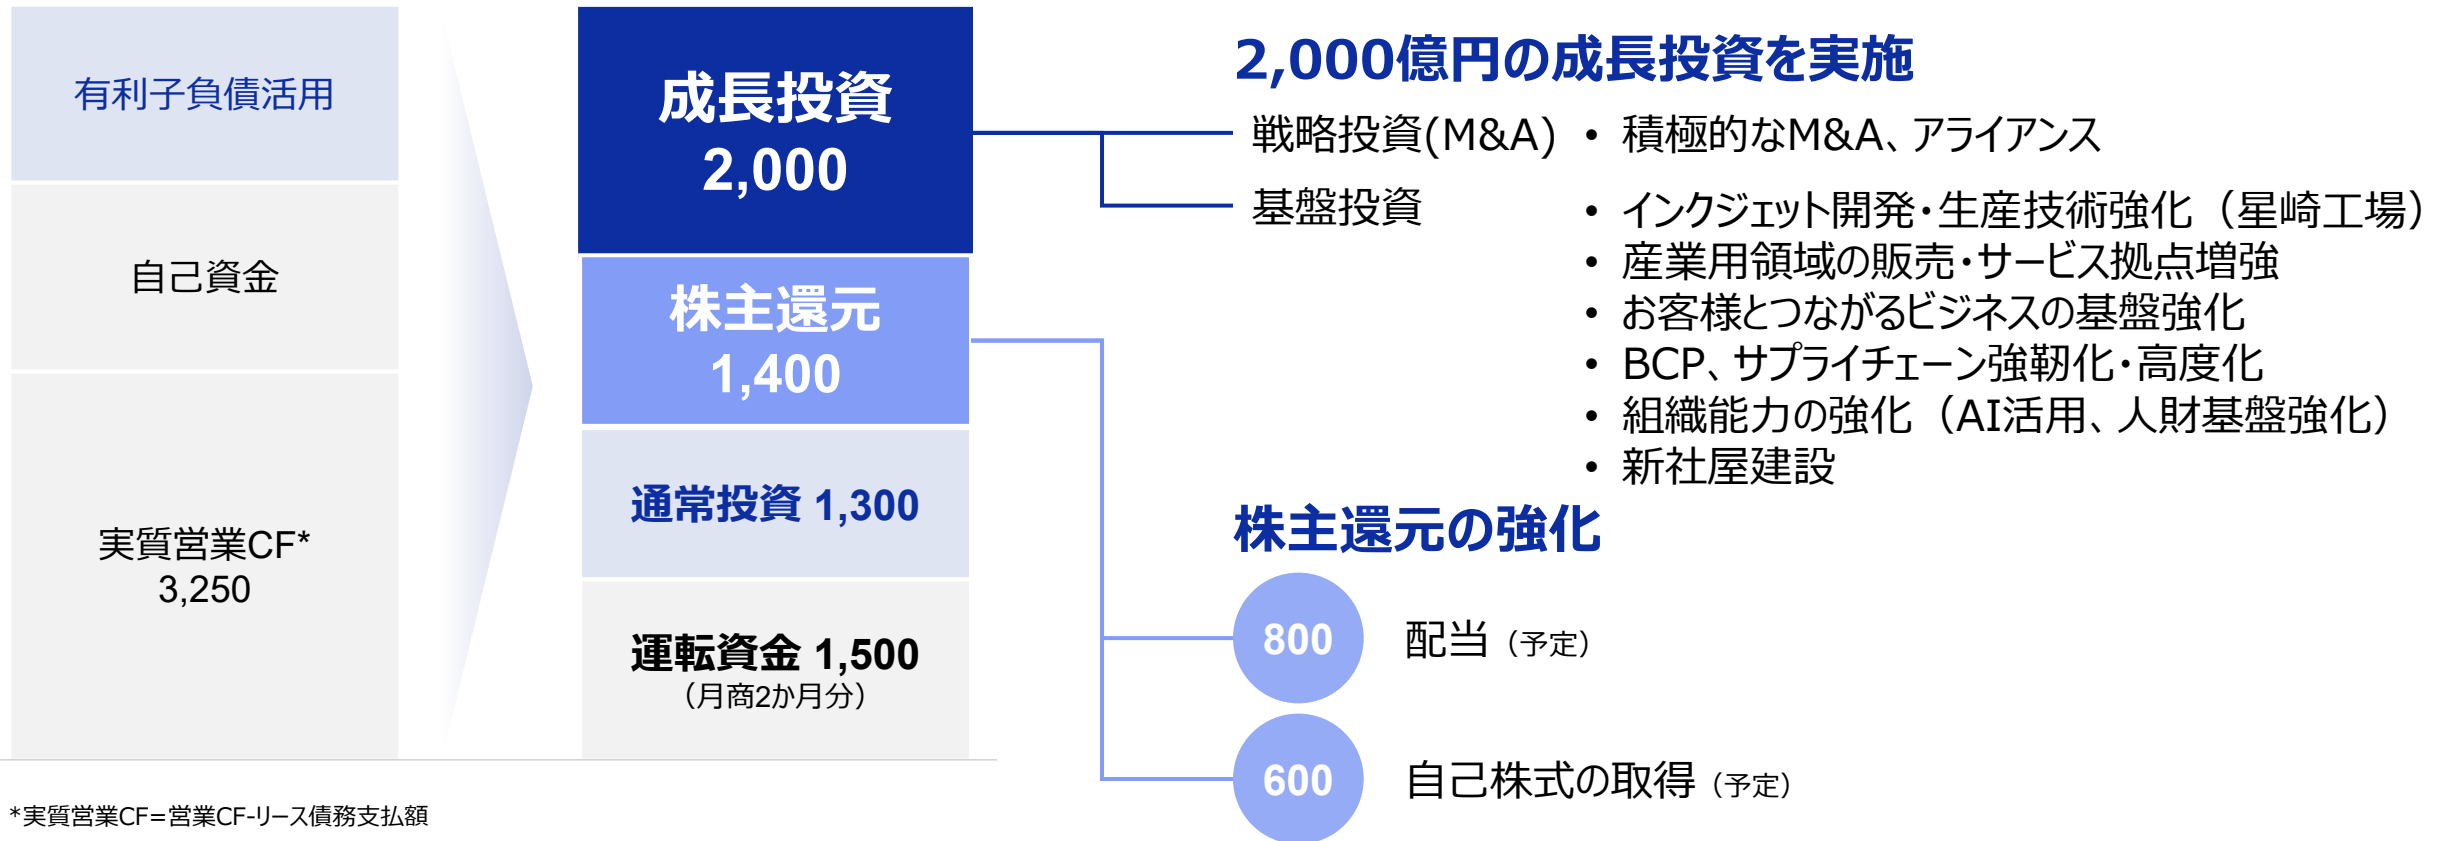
有利子負債活用

自己資金

実質営業CF*
3,250

成長投資
2,000

株主還元
1,400

通常投資 1,300

運転資金 1,500
（月商2か月分）

2,000億円の成長投資を実施

戦略投資(M&A)
• 積極的なM&A、アライアンス

基盤投資
• インクジェット開発・生産技術強化（星崎工場）
• 産業用領域の販売・サービス拠点増強
• お客様とつながるビジネスの基盤強化
• BCP、サプライチェーン強靭化・高度化
• 組織能力の強化（AI活用、人財基盤強化）
• 新社屋建設

株主還元の強化

800 配当（予定）

600 自己株式の取得（予定）

*実質営業CF＝営業CF-リース債務支払額